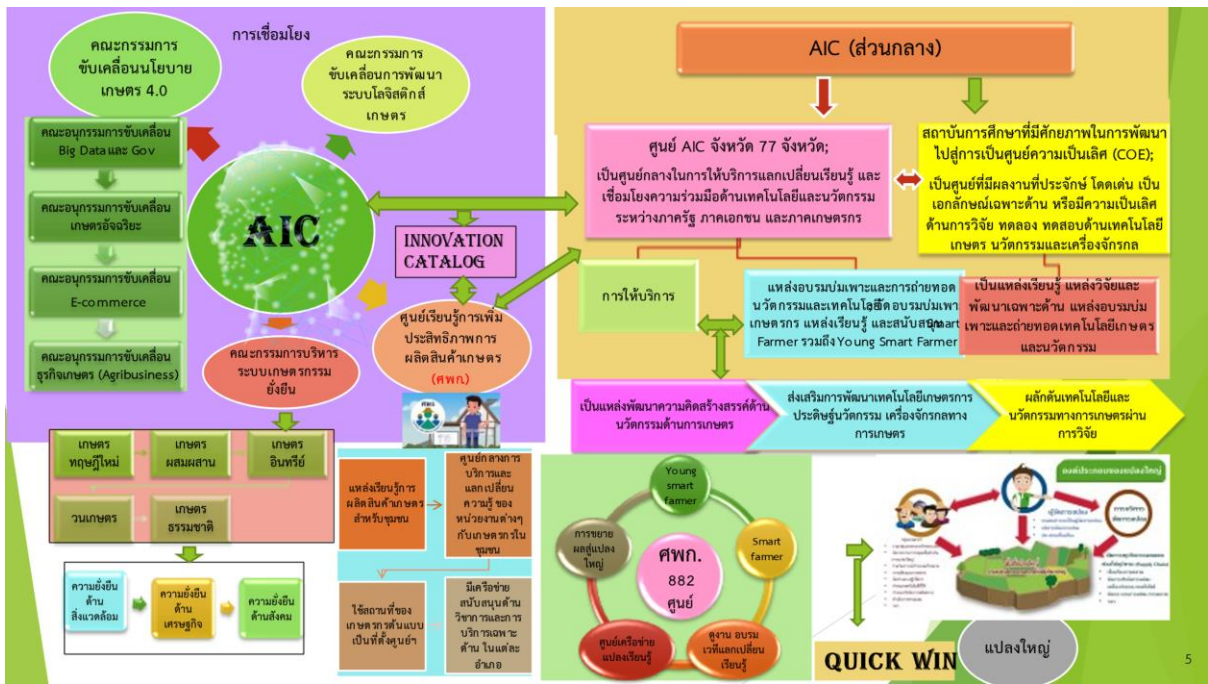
การเชื่อมโยง

คณะกรรมการขับเคลื่อนนโยบายเกษตร 4.0

คณะกรรมการขับเคลื่อนการพัฒนาระบบโลจิสติกส์เกษตร

คณะอนุกรรมการขับเคลื่อน Big Data และ Gov

คณะอนุกรรมการขับเคลื่อนเกษตรอัจฉริยะ

คณะอนุกรรมการขับเคลื่อน E-commerce

คณะอนุกรรมการขับเคลื่อนธุรกิจเกษตร (Agribusiness)

AIC

INNOVATION CATALOG

คณะกรรมการบริหารระบบเกษตรกรรมยั่งยืน

ศูนย์เรียนรู้การเพิ่มประสิทธิภาพการผลิตสินค้าเกษตร (ศพก.)

AIC (ส่วนกลาง)

ศูนย์ AIC จังหวัด 77 จังหวัด;

เป็นศูนย์กลางในการให้บริการแลกเปลี่ยนเรียนรู้ และเชื่อมโยงความร่วมมือด้านเทคโนโลยีและนวัตกรรม ระหว่างภาครัฐ ภาคเอกชน และภาคเกษตรกร

สถาบันการศึกษาที่มีศักยภาพในการพัฒนาไปสู่การเป็นศูนย์ความเป็นเลิศ (COE);

เป็นศูนย์ที่มีผลงานที่ประจักษ์ โดดเด่น เป็นเอกลักษณ์เฉพาะด้าน หรือมีความเป็นเลิศด้านการวิจัย ทดลอง ทดสอบด้านเทคโนโลยีเกษตร นวัตกรรมและเครื่องจักรกล

การให้บริการ

แหล่งอบรมบ่มเพาะและการถ่ายทอดนวัตกรรมและเทคโนโลยี ศูนย์อบรมบ่มเพาะเกษตรกร แหล่งเรียนรู้ และสนับสนุน Smart Farmer รวมถึง Young Smart Farmer

เป็นแหล่งเรียนรู้ แหล่งวิจัยและพัฒนาเฉพาะด้าน แหล่งอบรมบ่มเพาะและถ่ายทอดเทคโนโลยีเกษตร และนวัตกรรม

เป็นแหล่งพัฒนาความคิดสร้างสรรค์ด้านนวัตกรรมด้านการเกษตร

ส่งเสริมการพัฒนาเทคโนโลยีเกษตรกรประดิษฐ์นวัตกรรม เครื่องจักรกลทางการเกษตร

ผลักดันเทคโนโลยีและนวัตกรรมทางการเกษตรผ่านการวิจัย

เกษตรทฤษฎีใหม่

เกษตรผสมผสาน

เกษตรอินทรีย์

วนเกษตร

เกษตรธรรมชาติ

ความยั่งยืนด้านสิ่งแวดล้อม

ความยั่งยืนด้านเศรษฐกิจ

ความยั่งยืนด้านสังคม

แหล่งเรียนรู้การผลิตสินค้าเกษตรสำหรับชุมชน

ศูนย์กลางการบริการและแลกเปลี่ยนความรู้ ของหน่วยงานต่างๆ กับเกษตรกรในชุมชน

ใช้สถานที่ของเกษตรกรต้นแบบเป็นที่ตั้งศูนย์ฯ

มีเครือข่ายสนับสนุนด้านวิชาการและการบริการเฉพาะด้าน ในแต่ละอำเภอ

Young smart farmer

Smart farmer

ดูงาน อบรม เวทีแลกเปลี่ยนเรียนรู้

ศูนย์เครือข่าย แปลงเรียนรู้

การขยายผลสู่แปลงใหญ่

ศพก. 882 ศูนย์

QUICK WIN

แปลงใหญ่

5